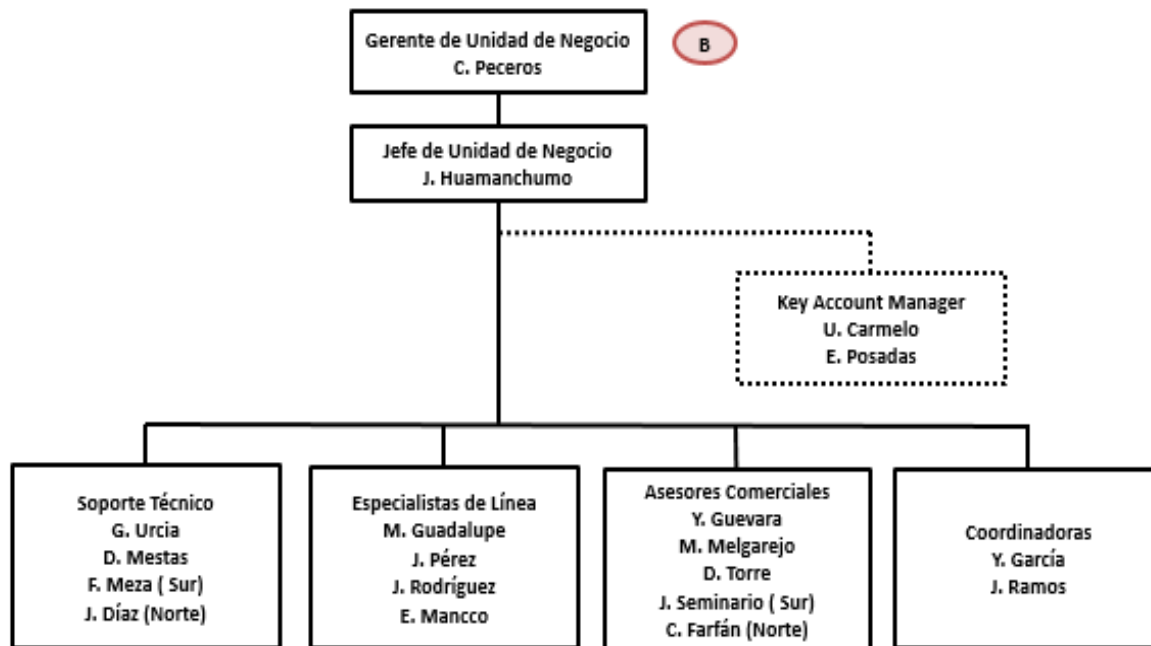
Gerente de Unidad de Negocio
C. Peceros

B

Jefe de Unidad de Negocio
J. Huamanchumo

Key Account Manager
U. Carmelo
E. Posadas

Soporte Técnico
G. Urcia
D. Mestas
F. Meza ( Sur)
J. Díaz (Norte)

Especialistas de Línea
M. Guadalupe
J. Pérez
J. Rodríguez
E. Mancco

Asesores Comerciales
Y. Guevara
M. Melgarejo
D. Torre
J. Seminario ( Sur)
C. Farfán (Norte)

Coordinadoras
Y. García
J. Ramos